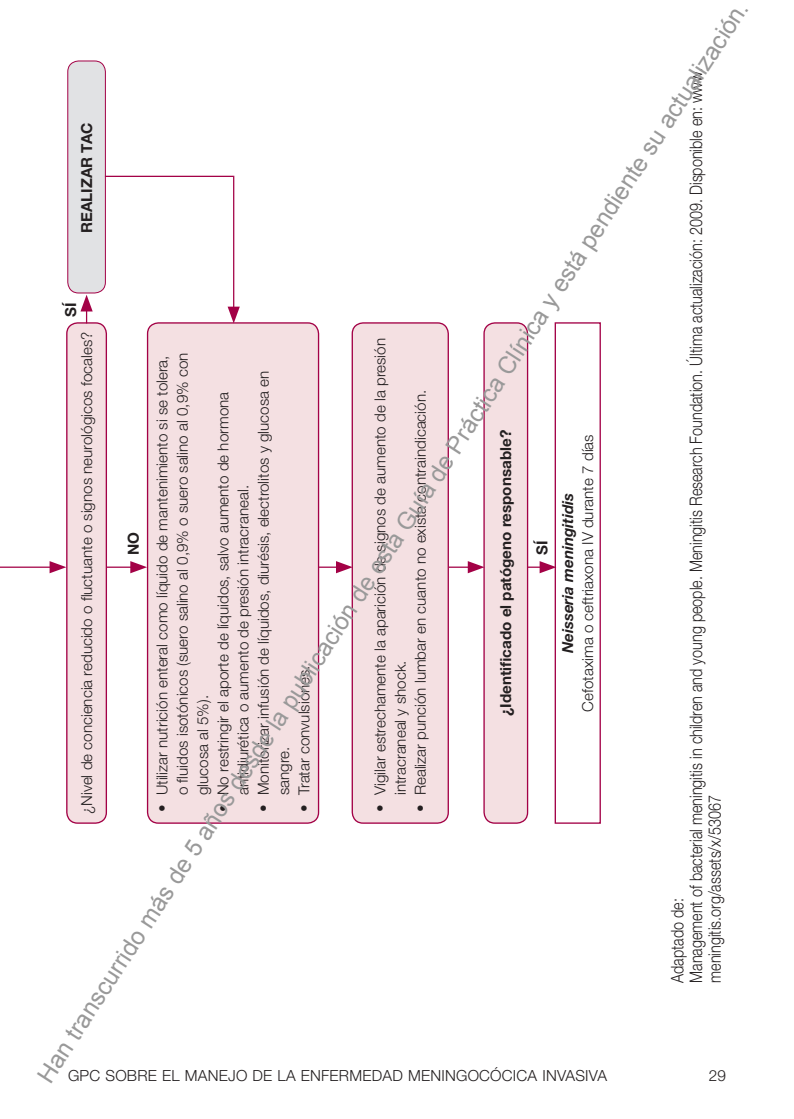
¿Nivel de conciencia reducido o fluctuante o signos neurológicos focales?

SÍ

REALIZAR TAC

NO

- Utilizar nutrición enteral como líquido de mantenimiento si se tolera, o fluidos isotónicos (suero salino al 0,9% o suero salino al 0,9% con glucosa al 5%).
- No restringir el aporte de líquidos, salvo aumento de hormona antidiurética o aumento de presión intracraneal.
- Monitorizar infusión de líquidos, diurésis, electrolitos y glucosa en sangre.
- Tratar convulsiones.

- Vigilar estrechamente la aparición de signos de aumento de la presión intracraneal y shock.
- Realizar punción lumbar en cuanto no exista contraindicación.

¿Identificado el patógeno responsable?

SÍ

*Neisseria meningitidis*
Cefotaxima o ceftriaxona IV durante 7 días

Adaptado de:
Management of bacterial meningitis in children and young people. Meningitis Research Foundation. Última actualización: 2009. Disponible en: www.meningitis.org/assets/x/53067

Han transcurrido más de 5 años desde la publicación de esta Guía de Práctica Clínica y está pendiente su actualización.

GPC SOBRE EL MANEJO DE LA ENFERMEDAD MENINGOCÓCICA INVASIVA 29